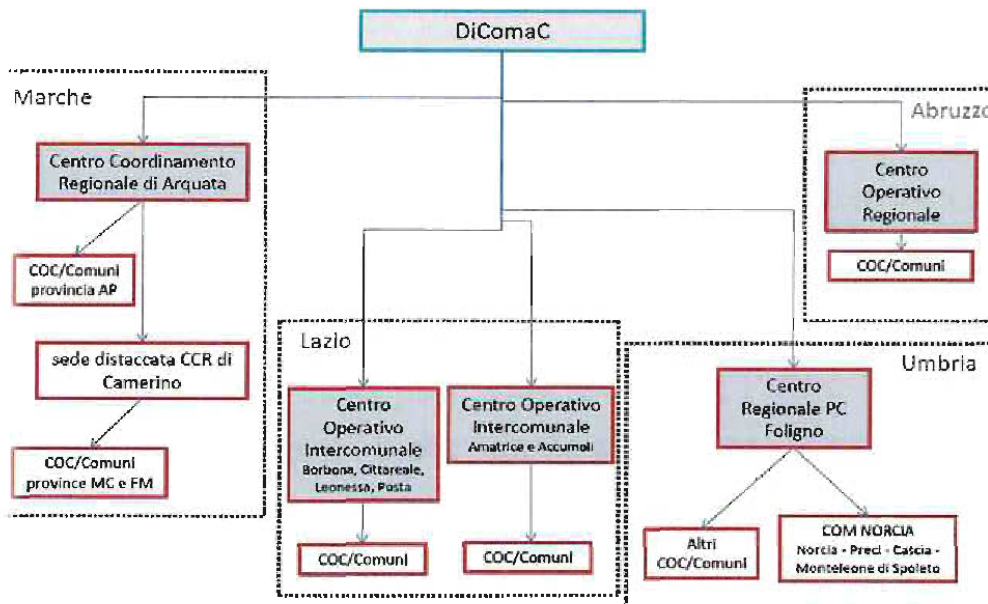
DiComaC

Marche

Centro Coordinamento Regionale di Arquata

COC/Comuni provincia AP

sede distaccata CCR di Camerino

COC/Comuni province MC e FM

Lazio

Centro Operativo Intercomunale Borbona, Cittareale, Leonessa, Posta

COC/Comuni

Centro Operativo Intercomunale Amatrice e Accumoli

COC/Comuni

Abruzzo

Centro Operativo Regionale

COC/Comuni

Umbria

Centro Regionale PC Foligno

Altri COC/Comuni

COM NORCIA Norcia - Preci - Cascia - Monteleone di Spoleto